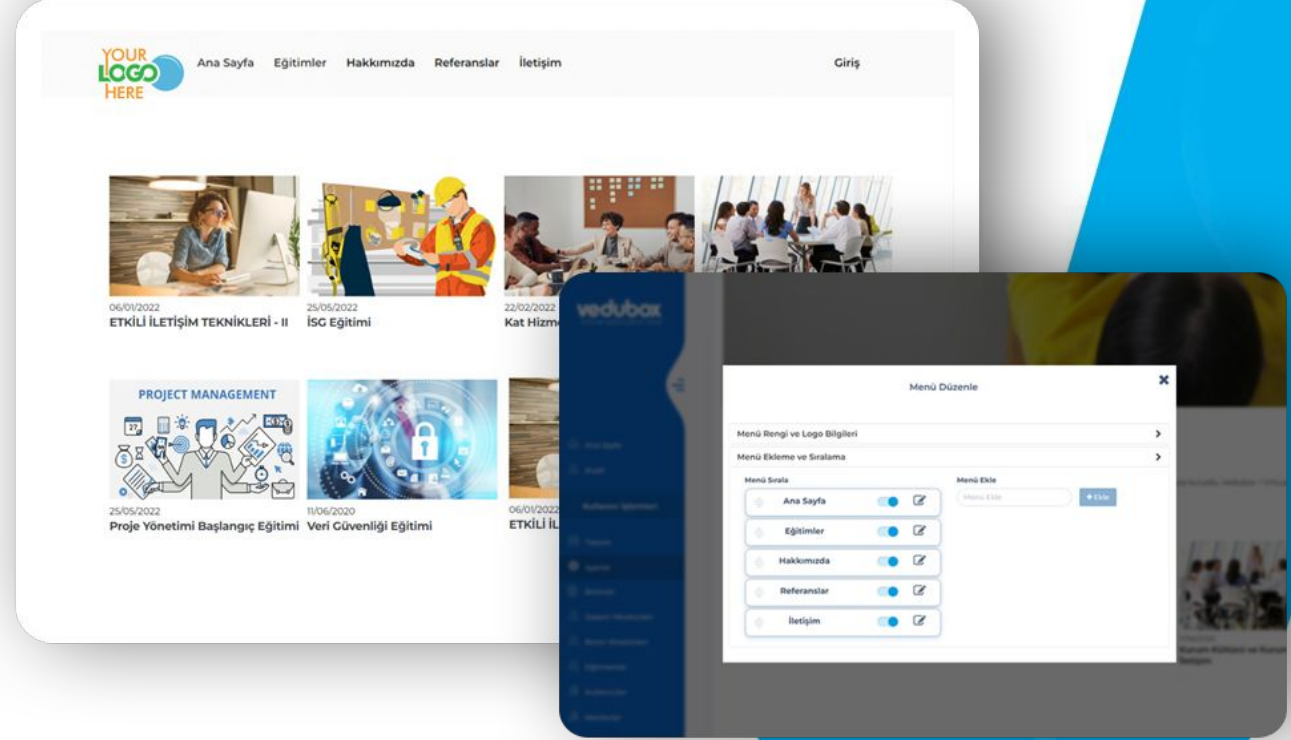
YOUR LOGO HERE

Ana Sayfa Eğitimler Hakkımızda Referanslar İletişim

Giriş

06/01/2022
ETKİLİ İLETİŞİM TEKNİKLERİ - II

25/05/2022
İSG Eğitimi

22/02/2022
Kat Hizme

PROJECT MANAGEMENT

25/05/2022
Proje Yönetimi Başlangıç Eğitimi

11/06/2020
Veri Güvenliği Eğitimi

06/01/2022
ETKİLİ İL

vedubox

Menü Düzenle

Menü Rengi ve Logo Bilgileri

Menü Ekleme ve Sıralama

Menü Sırala

Ana Sayfa

Eğitimler

Hakkımızda

Referanslar

İletişim

Menü Ekle

Menü Ekle

+ Ekle